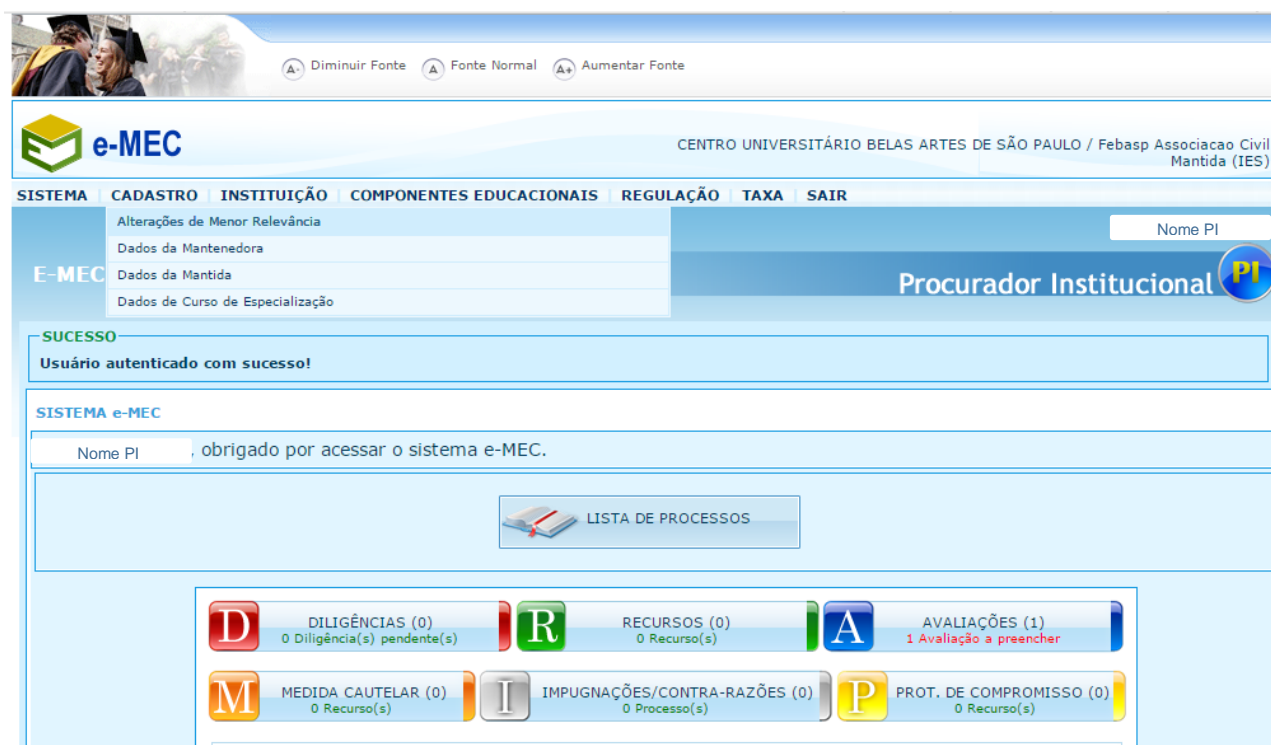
Diminuir Fonte  Fonte Normal  Aumentar Fonte

e-MEC

CENTRO UNIVERSITÁRIO BELAS ARTES DE SÃO PAULO / Febasp Associacao Civil Mantida (IES)

SISTEMA | CADASTRO | INSTITUIÇÃO | COMPONENTES EDUCACIONAIS | REGULAÇÃO | TAXA | SAIR

Alterações de Menor Relevância
Dados da Mantenedora
Dados da Mantida
Dados de Curso de Especialização

Nome PI

E-MEC

Procurador Institucional PI

SUCESSO
Usuário autenticado com sucesso!

SISTEMA e-MEC

Nome PI, obrigado por acessar o sistema e-MEC.

LISTA DE PROCESSOS

D DILIGÊNCIAS (0) 0 Diligência(s) pendente(s)
R RECURSOS (0) 0 Recurso(s)
A AVALIAÇÕES (1) 1 Avaliação a preencher
M MEDIDA CAUTELAR (0) 0 Recurso(s)
I IMPUGNAÇÕES/CONTRA-RAZÕES (0) 0 Processo(s)
P PROT. DE COMPROMISSO (0) 0 Recurso(s)